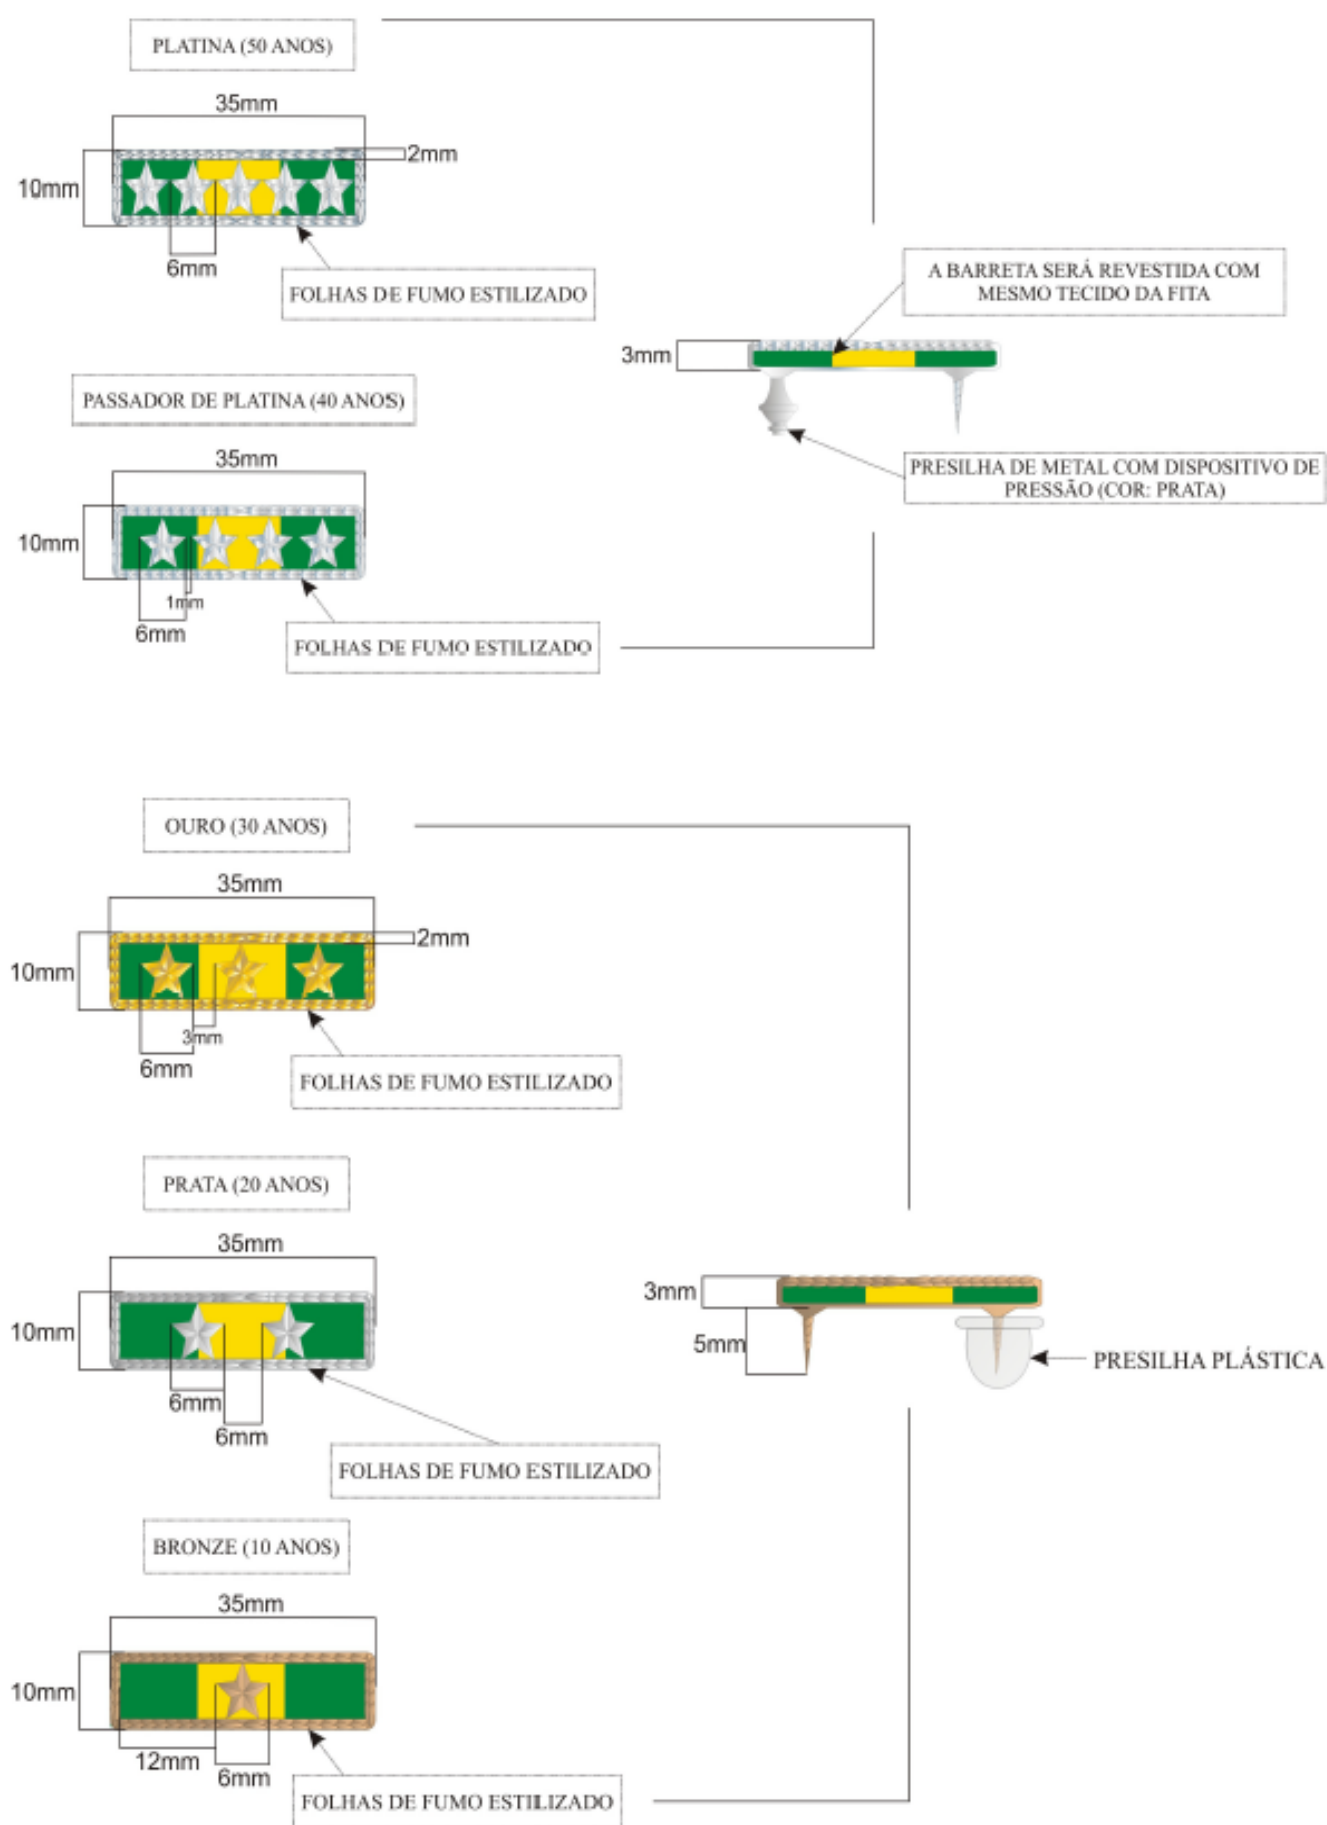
PLATINA (50 ANOS)

35mm

2mm

10mm

6mm

FOLHAS DE FUMO ESTILIZADO

A BARRETA SERÁ REVESTIDA COM MESMO TECIDO DA FITA

3mm

PASSADOR DE PLATINA (40 ANOS)

PRESILHA DE METAL COM DISPOSITIVO DE PRESSÃO (COR: PRATA)

35mm

10mm

1mm

6mm

FOLHAS DE FUMO ESTILIZADO

OURO (30 ANOS)

35mm

2mm

10mm

3mm

6mm

FOLHAS DE FUMO ESTILIZADO

PRATA (20 ANOS)

35mm

10mm

3mm

5mm

PRESILHA PLÁSTICA

6mm

6mm

FOLHAS DE FUMO ESTILIZADO

BRONZE (10 ANOS)

35mm

10mm

12mm

6mm

FOLHAS DE FUMO ESTILIZADO